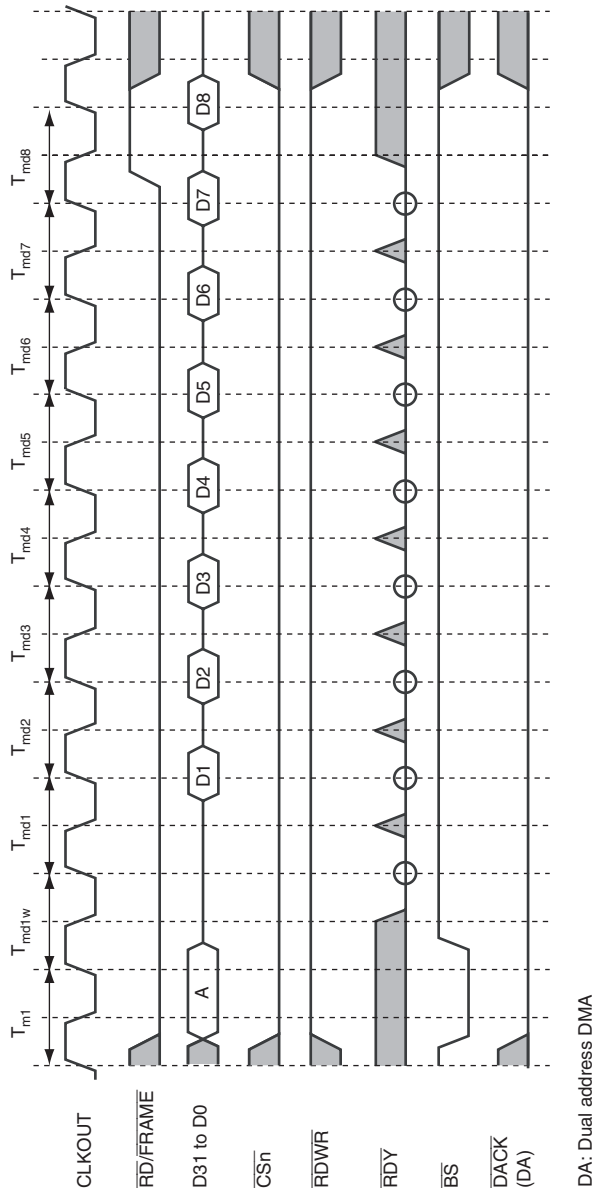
$T_{m1}$ $T_{md1w}$ $T_{md1}$ $T_{md2}$ $T_{md3}$ $T_{md4}$ $T_{md5}$ $T_{md6}$ $T_{md7}$ $T_{md8}$

CLKOUT

$\overline{RD}/\overline{FRAME}$

D31 to D0

A D1 D2 D3 D4 D5 D6 D7 D8

$\overline{CSn}$

$\overline{RDWR}$

$\overline{RDY}$

$\overline{BS}$

$\overline{DACK}$ (DA)

DA: Dual address DMA